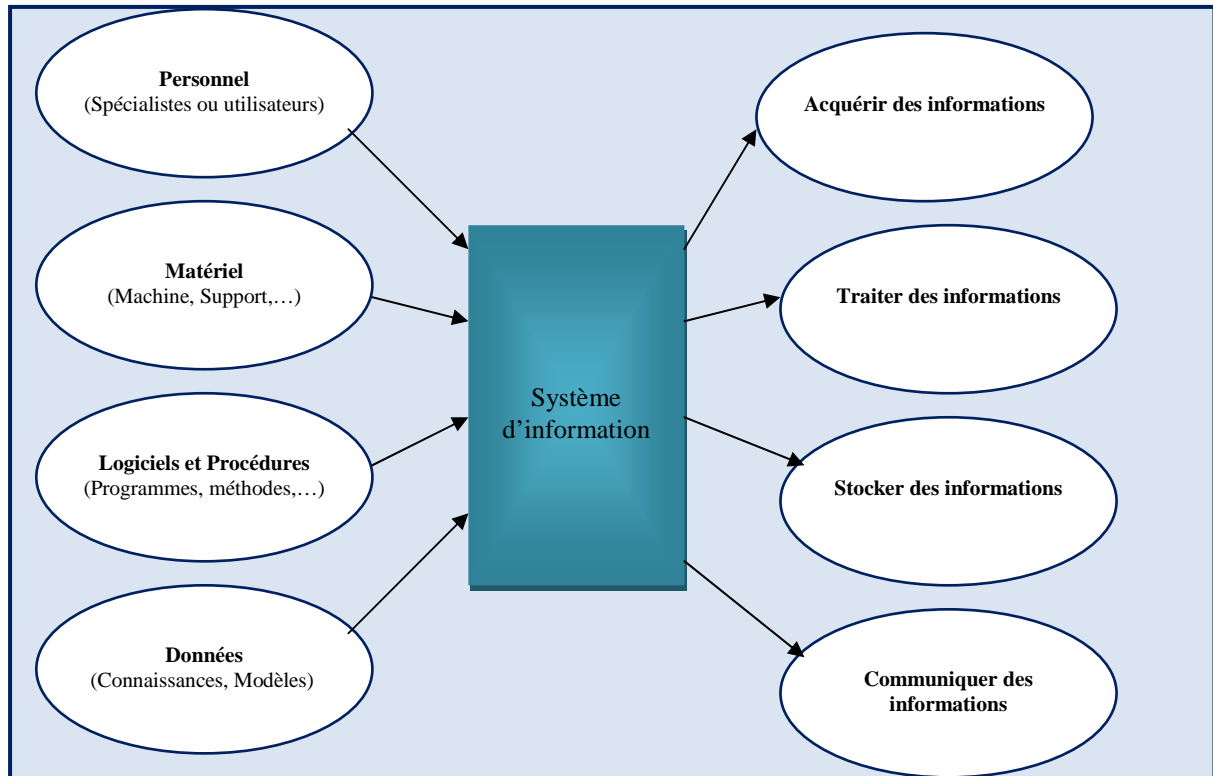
Personnel
(Spécialistes ou utilisateurs)

Matériel
(Machine, Support,…)

Logiciels et Procédures
(Programmes, méthodes,…)

Données
(Connaissances, Modèles)

Système d'information

Acquérir des informations

Traiter des informations

Stocker des informations

Communiquer des informations